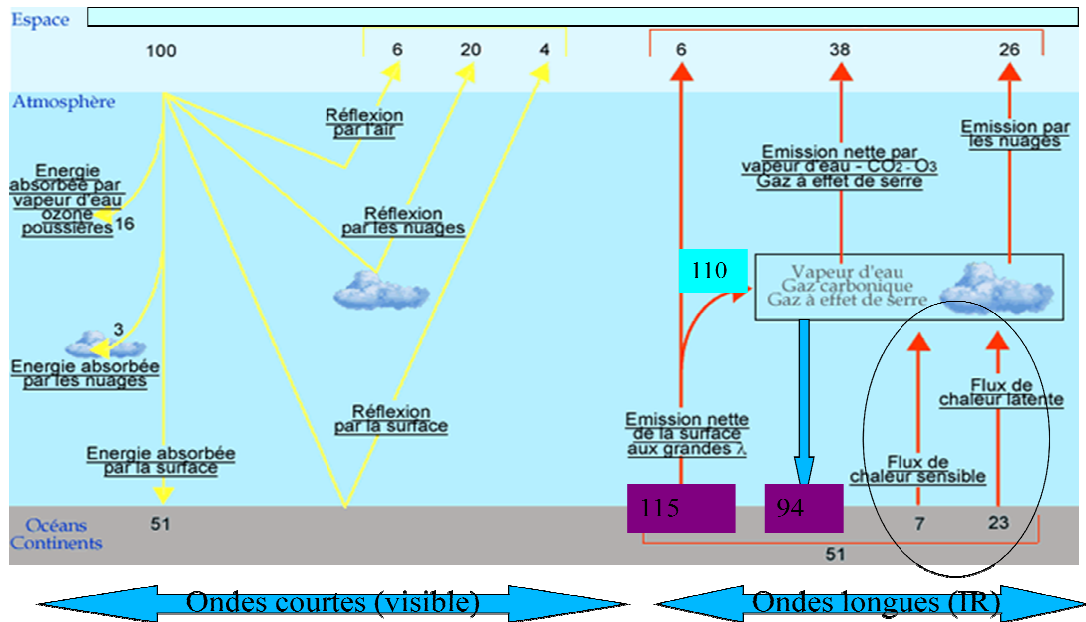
Espace

100

6 20 4

6 38 26

Atmosphère

Réflexion par l'air

Energie absorbée par vapeur d'eau ozone poussières 16

Réflexion par les nuages

Emission nette par vapeur d'eau - $CO_2$ - $O_3$ Gaz à effet de serre

Emission par les nuages

110

Vapeur d'eau Gaz carbonique Gaz à effet de serre

3

Energie absorbée par les nuages

Flux de chaleur latente

Réflexion par la surface

Emission nette de la surface aux grandes λ

Energie absorbée par la surface

Flux de chaleur sensible

Océans Continents

51

115 94 7 23

51

Ondes courtes (visible)

Ondes longues (IR)